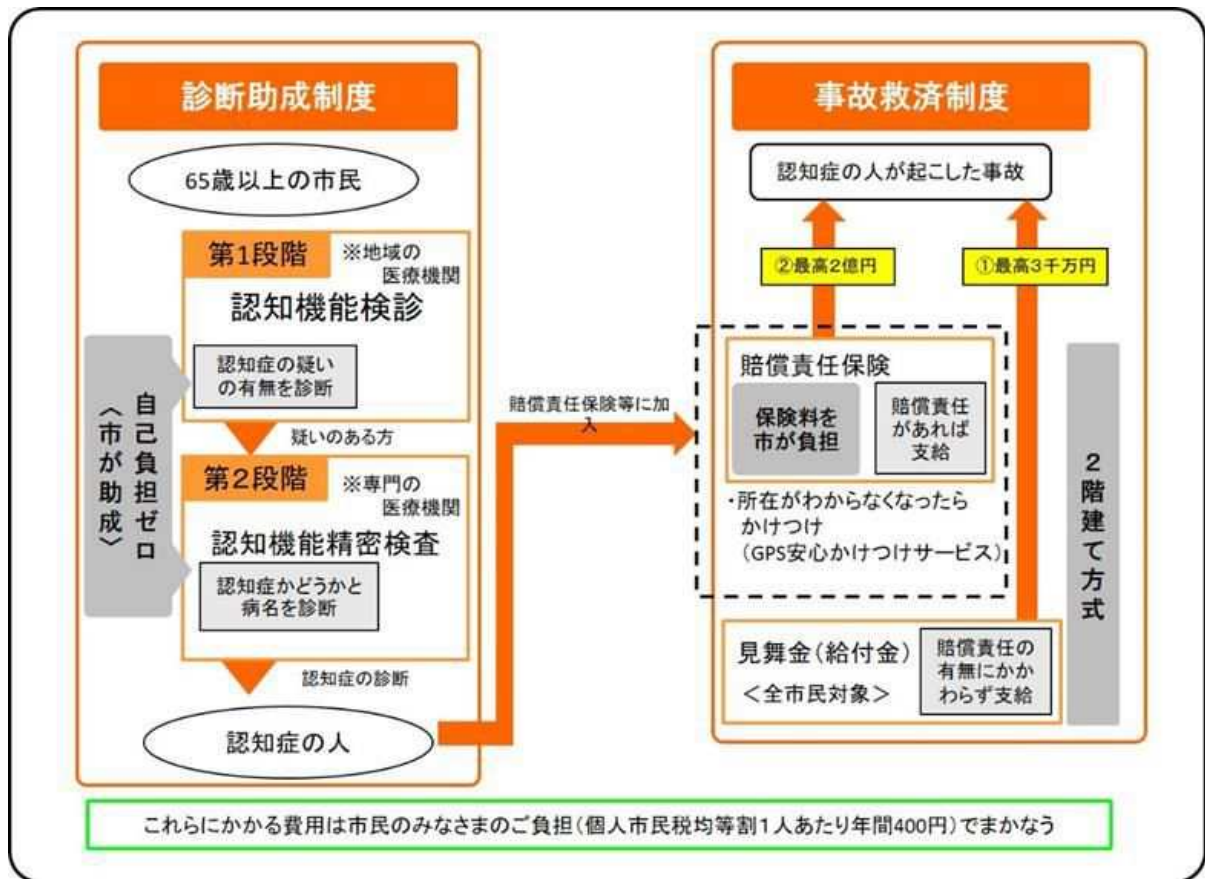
診断助成制度

65歳以上の市民

第1段階 ※地域の医療機関

認知機能検診

認知症の疑いの有無を診断

疑いのある方

第2段階 ※専門の医療機関

認知機能精密検査

認知症かどうかと病名を診断

認知症の診断

認知症の人

自己負担ゼロ〈市が助成〉

賠償責任保険等に加入

事故救済制度

認知症の人が起こした事故

②最高2億円

①最高3千万円

賠償責任保険

保険料を市が負担

賠償責任があれば支給

・所在がわからなくなったらかけつけ（GPS安心かけつけサービス）

見舞金（給付金）
＜全市民対象＞

賠償責任の有無にかかわらず支給

2階建て方式

これらにかかる費用は市民のみなさまのご負担（個人市民税均等割1人あたり年間400円）でまかなう